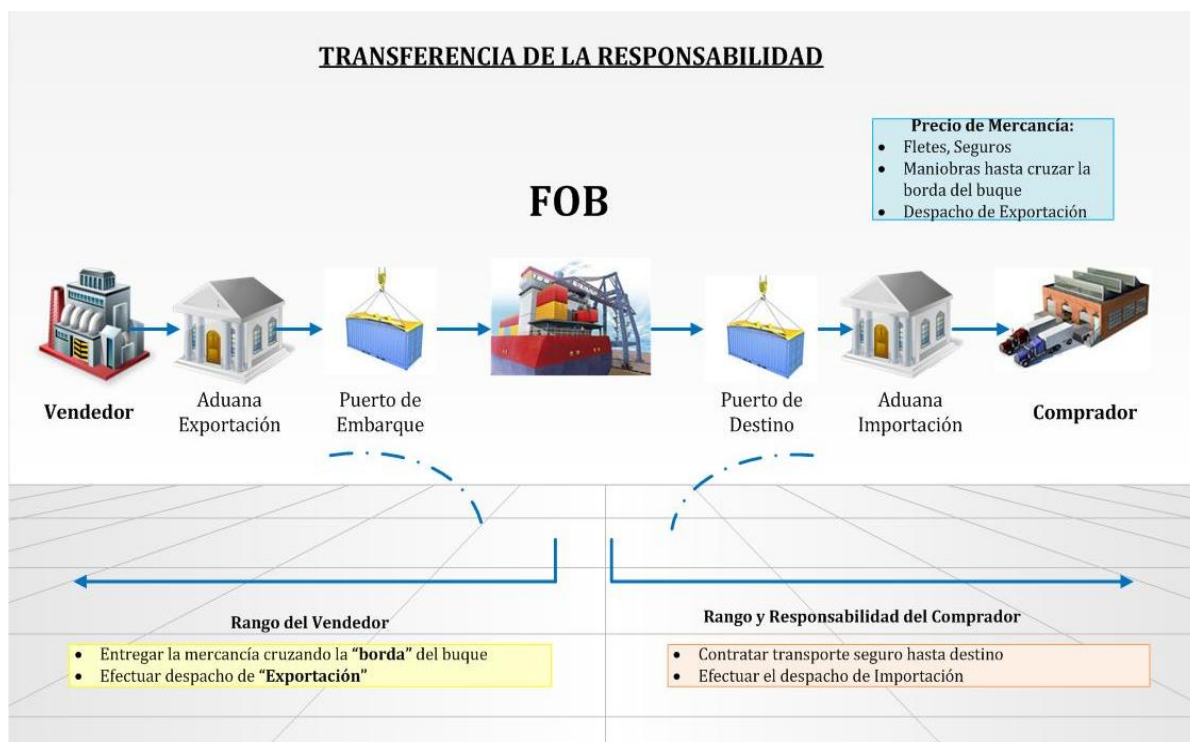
TRANSFERENCIA DE LA RESPONSABILIDAD

Precio de Mercancía:
- Fletes, Seguros
- Maniobras hasta cruzar la borda del buque
- Despacho de Exportación

FOB

Vendedor

Aduana Exportación

Puerto de Embarque

Puerto de Destino

Aduana Importación

Comprador

Rango del Vendedor

- Entregar la mercancía cruzando la **"borda"** del buque
- Efectuar despacho de **"Exportación"**

Rango y Responsabilidad del Comprador

- Contratar transporte seguro hasta destino
- Efectuar el despacho de Importación